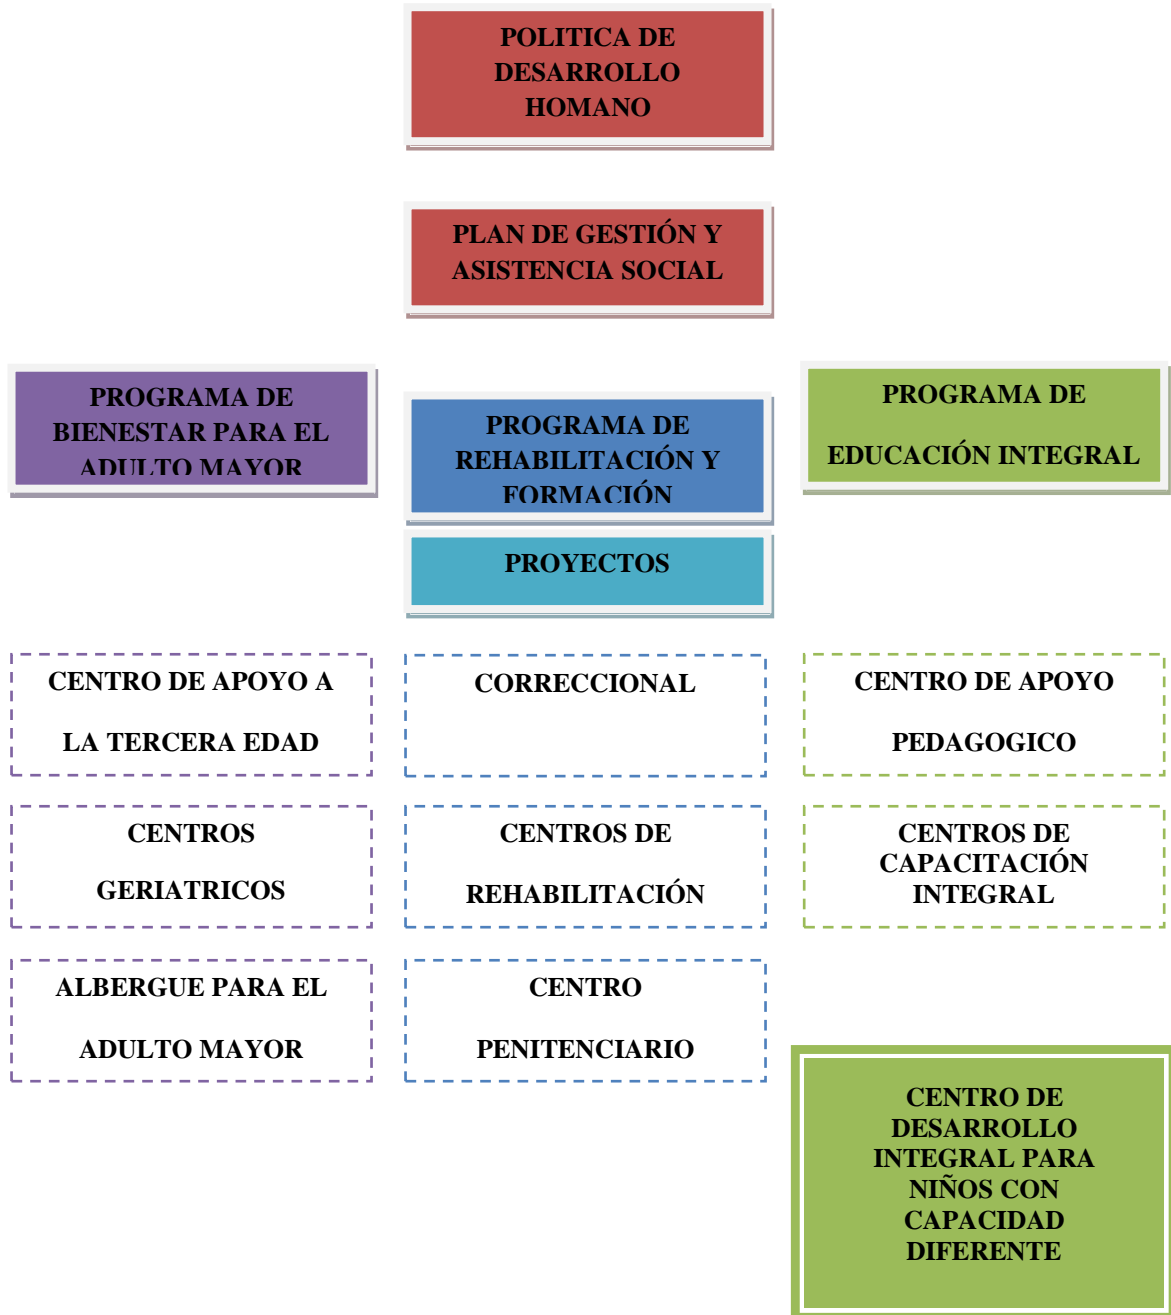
POLITICA DE DESARROLLO HOMANO

PLAN DE GESTIÓN Y ASISTENCIA SOCIAL

PROGRAMA DE BIENESTAR PARA EL ADULTO MAYOR

PROGRAMA DE REHABILITACIÓN Y FORMACIÓN

PROGRAMA DE EDUCACIÓN INTEGRAL

PROYECTOS

CENTRO DE APOYO A LA TERCERA EDAD

CENTROS GERIATRICOS

ALBERGUE PARA EL ADULTO MAYOR

CORRECCIONAL

CENTROS DE REHABILITACIÓN

CENTRO PENITENCIARIO

CENTRO DE APOYO PEDAGOGICO

CENTROS DE CAPACITACIÓN INTEGRAL

CENTRO DE DESARROLLO INTEGRAL PARA NIÑOS CON CAPACIDAD DIFERENTE